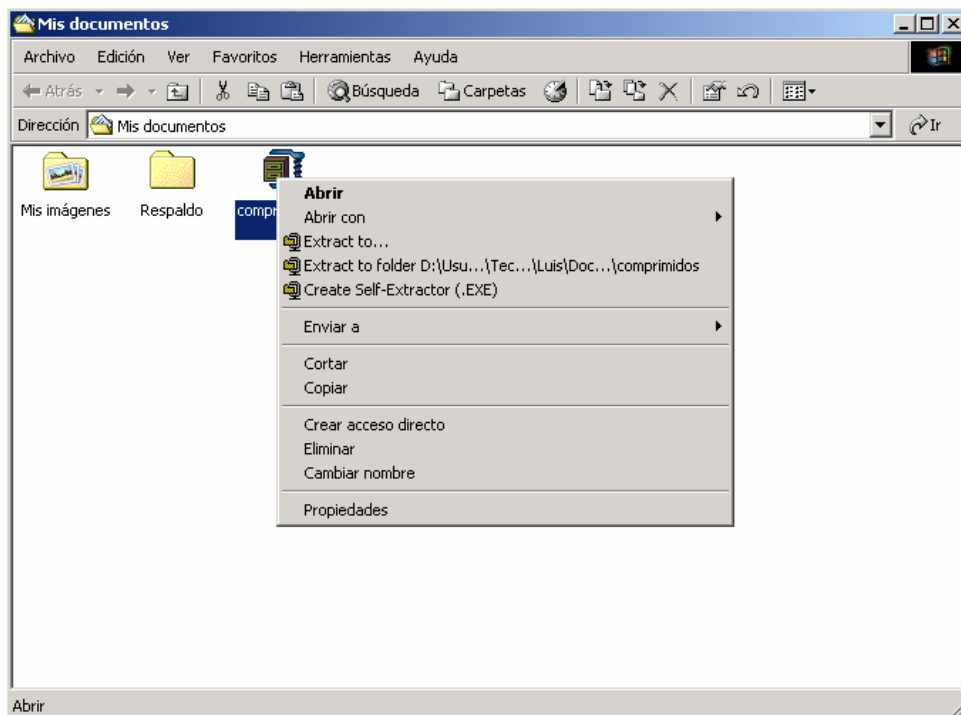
Mis documentos

Archivo Edición Ver Favoritos Herramientas Ayuda

Atrás Búsqueda Carpetas

Dirección Mis documentos Ir

Mis imágenes Respaldo compr

Abrir
Abrir con
Extract to...
Extract to folder D:\Usu...\Tec...\Luis\Doc...\comprimidos
Create Self-Extractor (.EXE)
Enviar a
Cortar
Copiar
Crear acceso directo
Eliminar
Cambiar nombre
Propiedades

Abrir